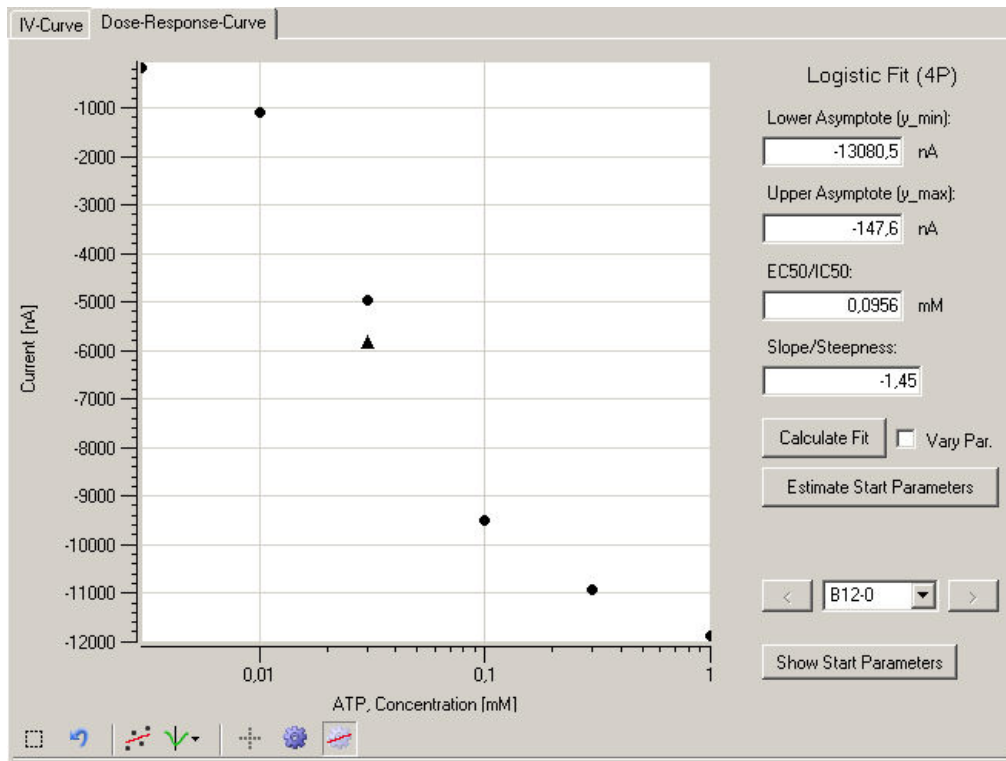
IV-Curve | Dose-Response-Curve

-1000
-2000
-3000
-4000
-5000
-6000
-7000
-8000
-9000
-10000
-11000
-12000

Current [nA]

0,01
0,1
1

ATP, Concentration [mM]

Logistic Fit (4P)

Lower Asymptote (y_min):
-13080,5 nA

Upper Asymptote (y_max):
-147,6 nA

EC50/IC50:
0,0956 mM

Slope/Steepness:
-1,45

Calculate Fit
Vary Par.

Estimate Start Parameters

<
B12-0
>

Show Start Parameters